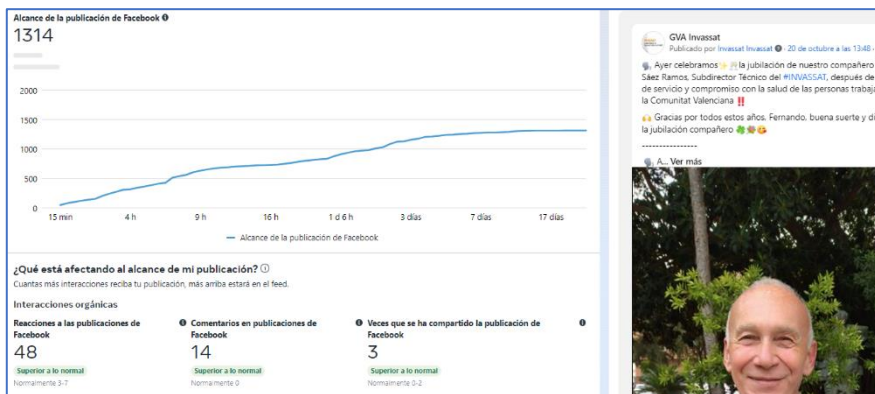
Alcance de la publicación de Facebook
1314

2000
1500
1000
500
0
15 min 4 h 9 h 16 h 1 d 6 h 3 días 7 días 17 días

— Alcance de la publicación de Facebook

¿Qué está afectando al alcance de mi publicación?
Cuantas más interacciones reciba tu publicación, más arriba estará en el feed.

Interacciones orgánicas

Reacciones a las publicaciones de Facebook
48
Superior a lo normal
Normalmente 3-7

Comentarios en publicaciones de Facebook
14
Superior a lo normal
Normalmente 0

Veces que se ha compartido la publicación de Facebook
3
Superior a lo normal
Normalmente 0-2

GVA Invassat
Publicado por Invassat Invassat · 20 de octubre a las 13:48

Ayer celebramos la jubilación de nuestro compañero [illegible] Sáez Ramos, Subdirector Técnico del #INVASSAT, después de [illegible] de servicio y compromiso con la salud de las personas trabaja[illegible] la Comunitat Valenciana ‼

Gracias por todos estos años, Fernando, buena suerte y di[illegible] la jubilación compañero

---------------

A... Ver más